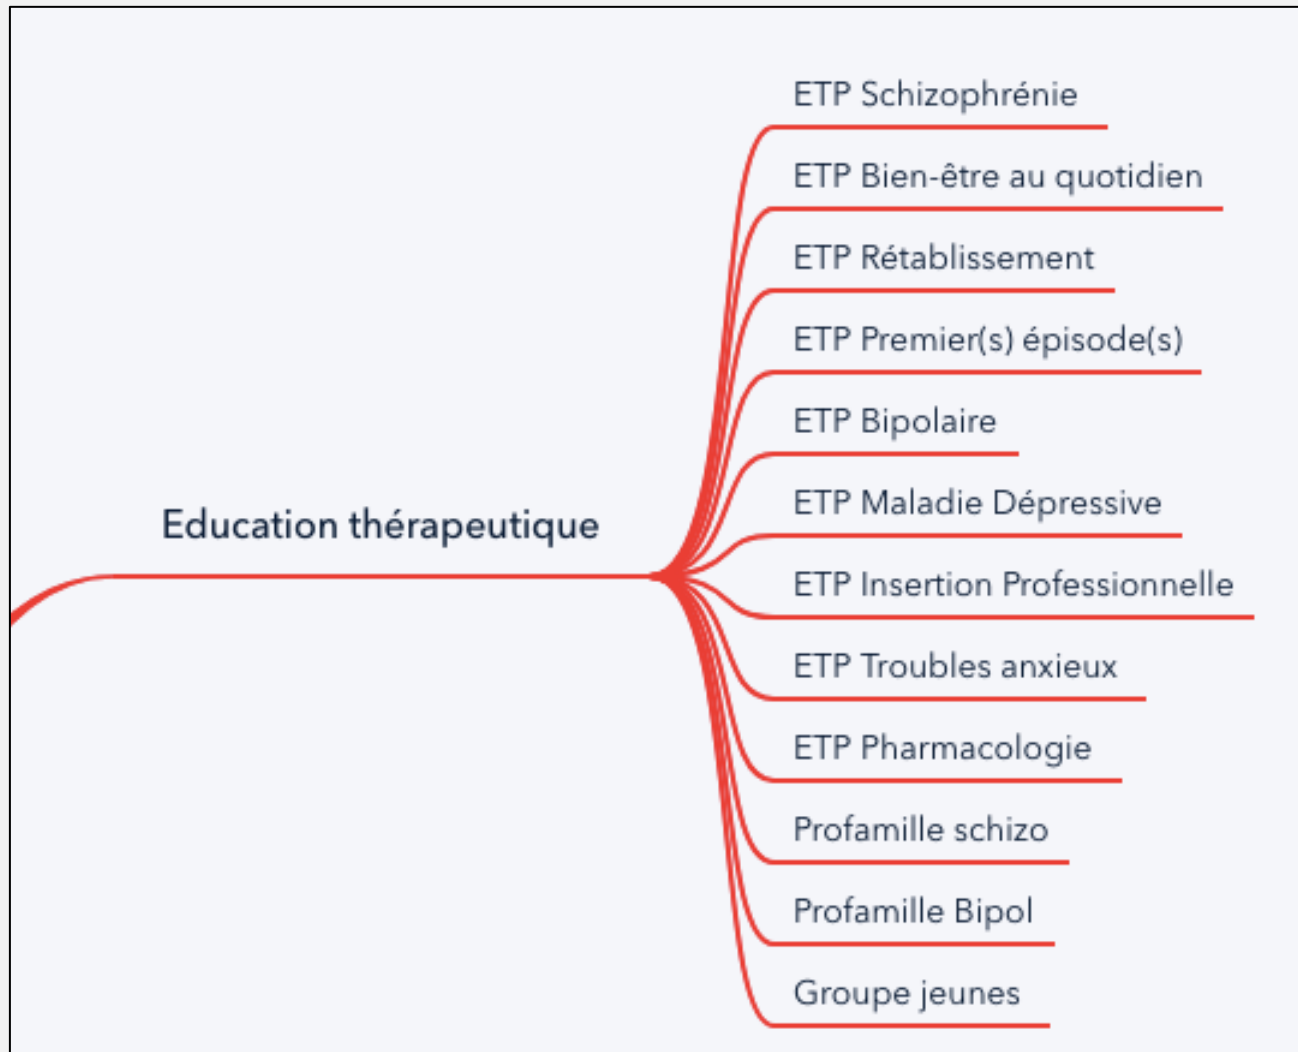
Education thérapeutique

ETP Schizophrénie

ETP Bien-être au quotidien

ETP Rétablissement

ETP Premier(s) épisode(s)

ETP Bipolaire

ETP Maladie Dépressive

ETP Insertion Professionnelle

ETP Troubles anxieux

ETP Pharmacologie

Profamille schizo

Profamille Bipol

Groupe jeunes